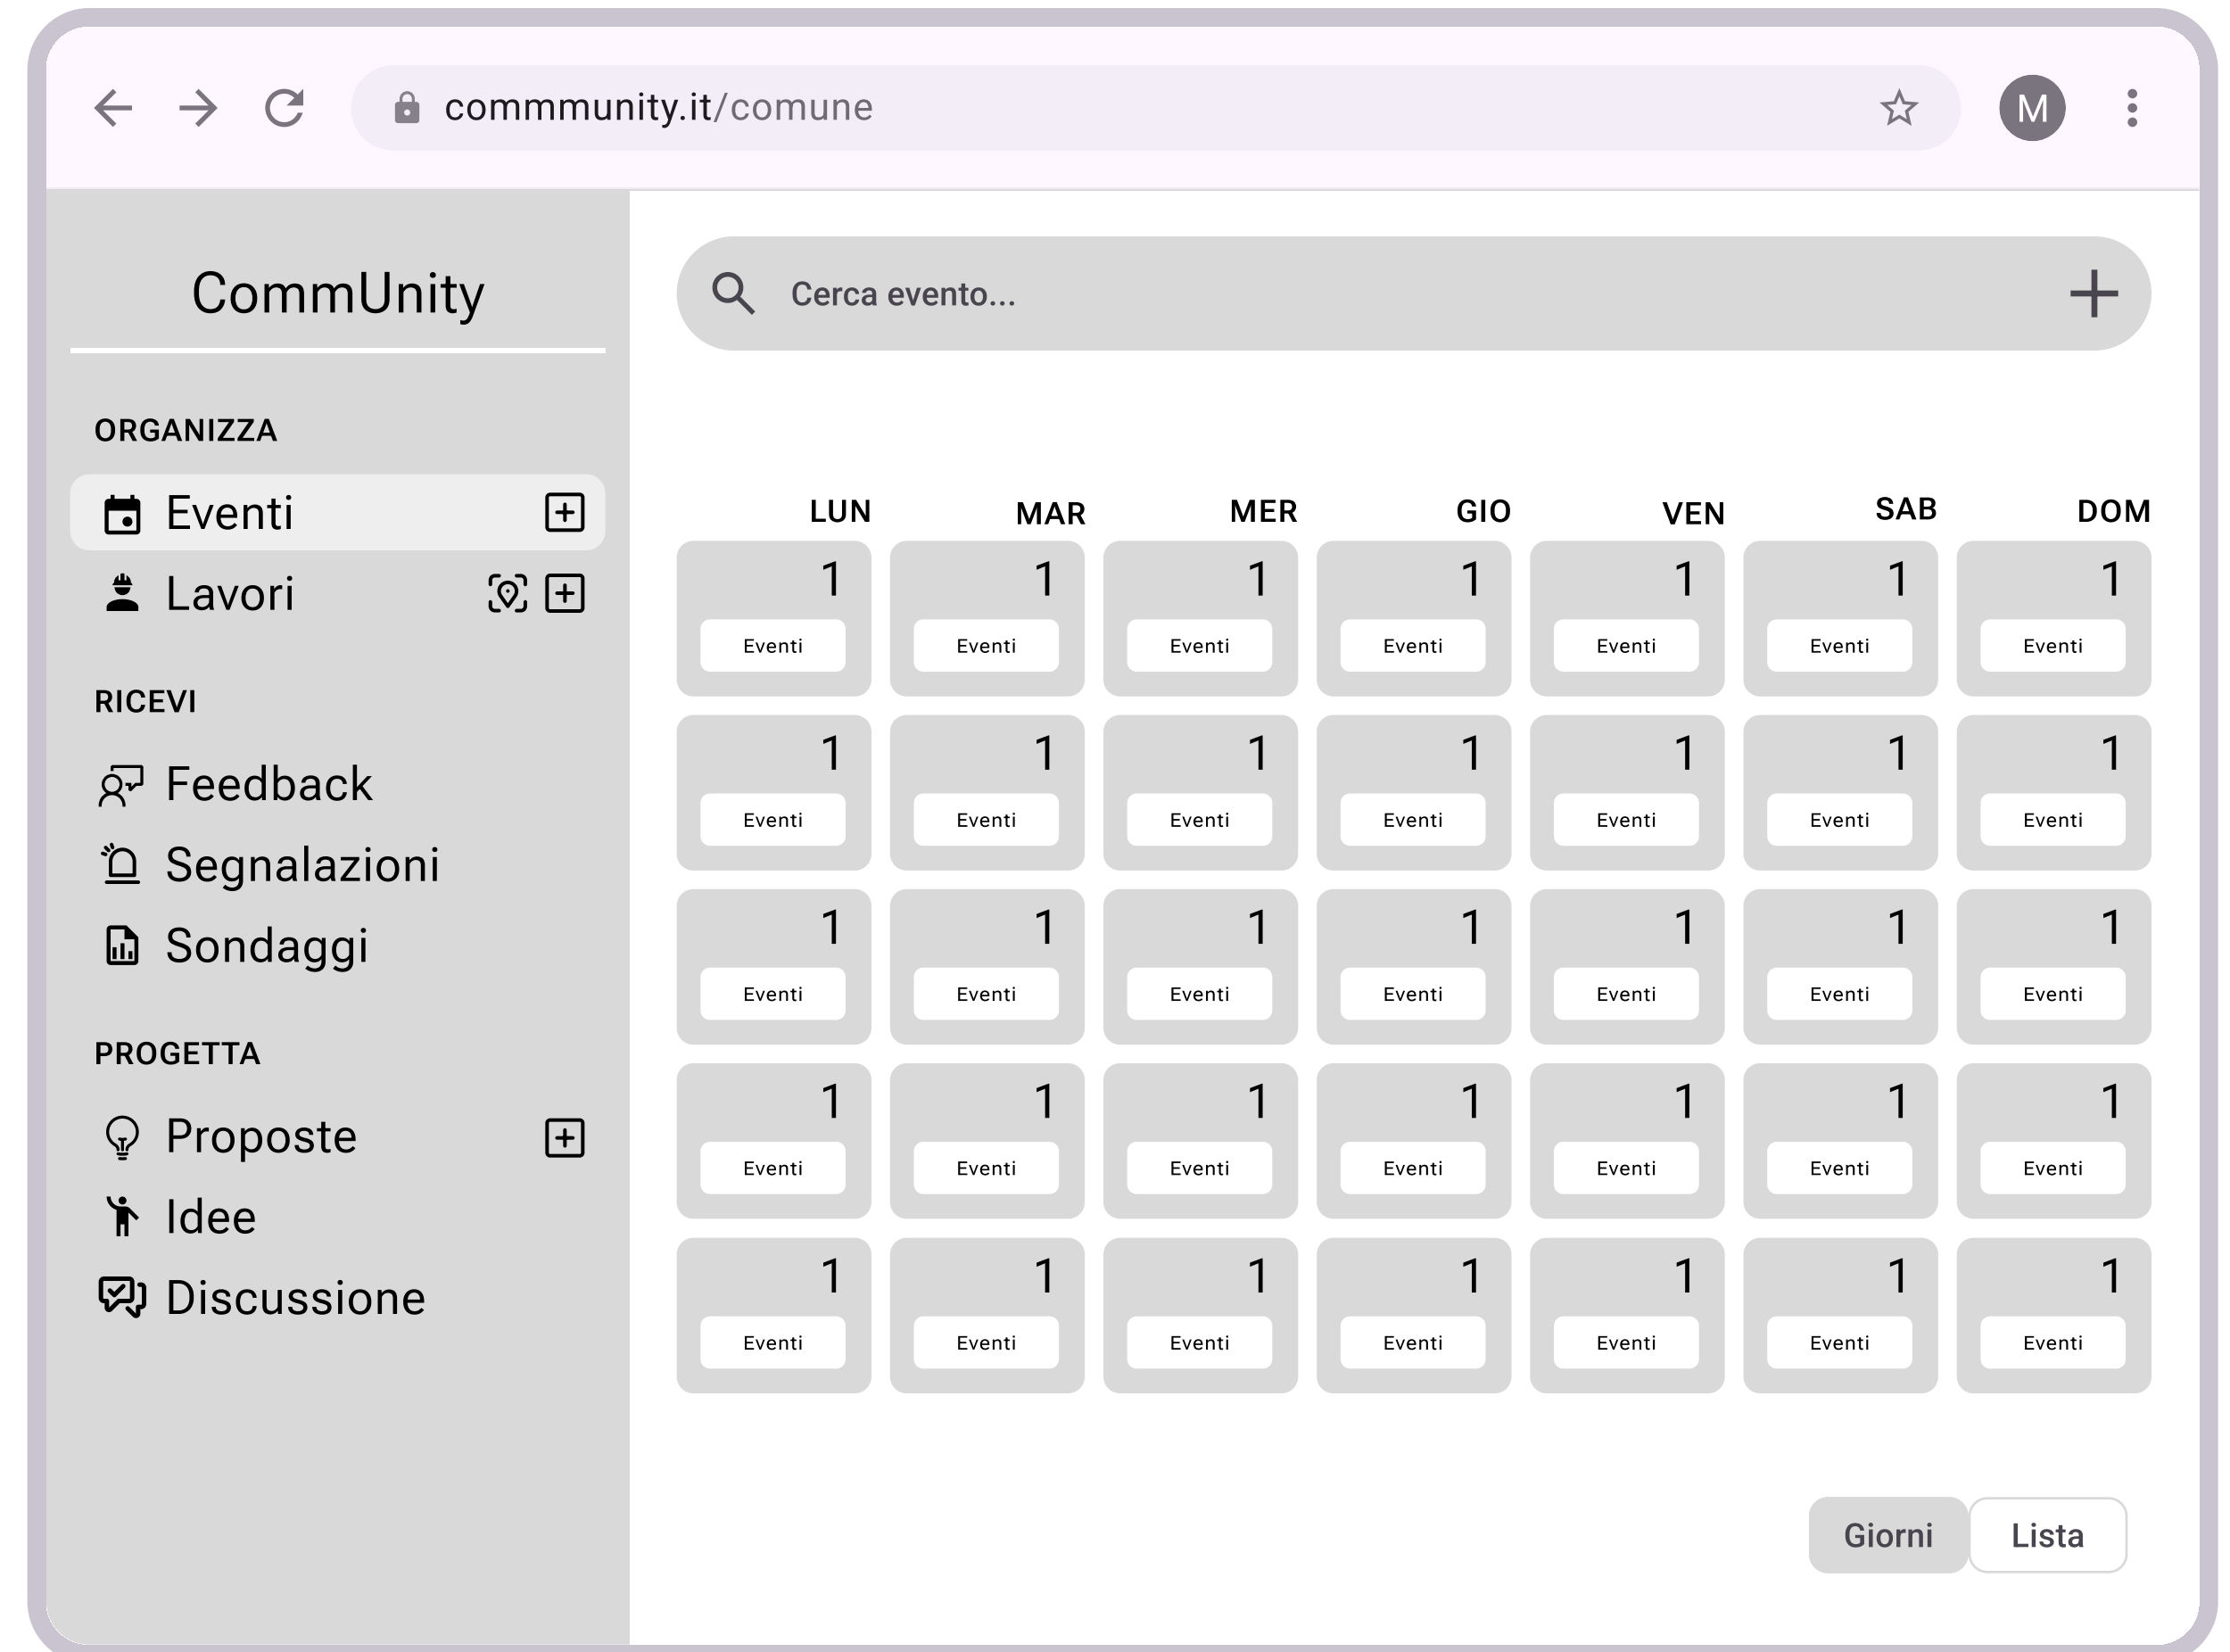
commmunity.it/comune

M

CommUnity

ORGANIZZA

Eventi

Lavori

RICEVI

Feedback

Segnalazioni

Sondaggi

PROGETTA

Proposte

Idee

Discussione

Cerca evento...

| LUN | MAR | MER | GIO | VEN | SAB | DOM |
|---|---|---|---|---|---|---|
| 1 Eventi | 1 Eventi | 1 Eventi | 1 Eventi | 1 Eventi | 1 Eventi | 1 Eventi |
| 1 Eventi | 1 Eventi | 1 Eventi | 1 Eventi | 1 Eventi | 1 Eventi | 1 Eventi |
| 1 Eventi | 1 Eventi | 1 Eventi | 1 Eventi | 1 Eventi | 1 Eventi | 1 Eventi |
| 1 Eventi | 1 Eventi | 1 Eventi | 1 Eventi | 1 Eventi | 1 Eventi | 1 Eventi |
| 1 Eventi | 1 Eventi | 1 Eventi | 1 Eventi | 1 Eventi | 1 Eventi | 1 Eventi |

Giorni
Lista